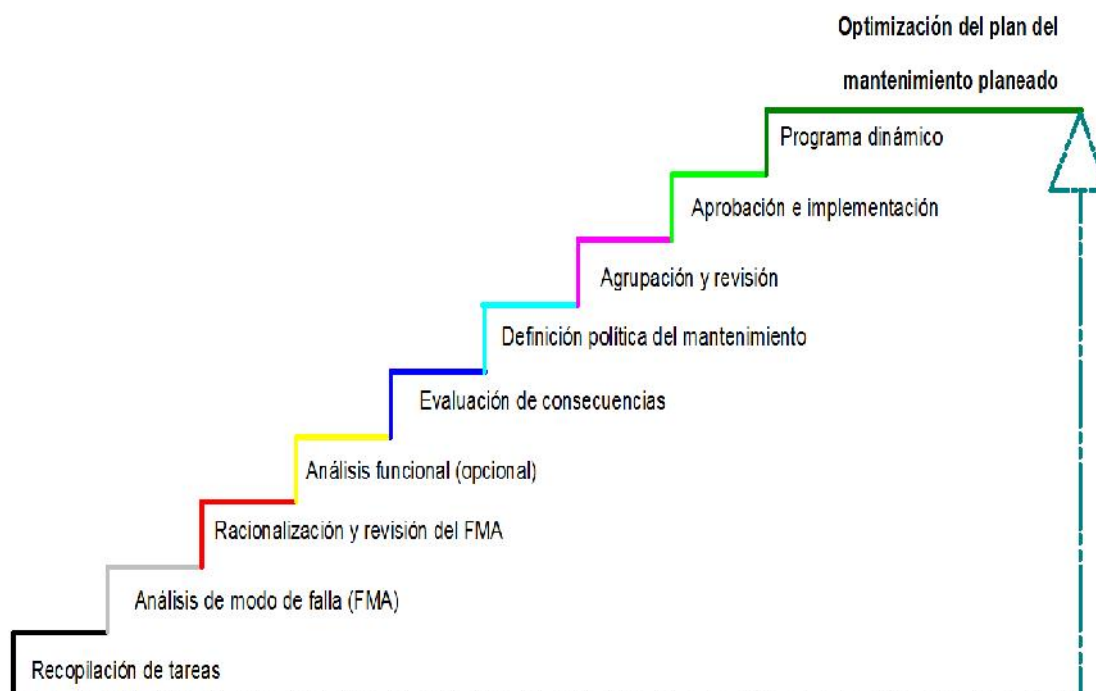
Optimización del plan del mantenimiento planeado

Programa dinámico

Aprobación e implementación

Agrupación y revisión

Definición política del mantenimiento

Evaluación de consecuencias

Análisis funcional (opcional)

Racionalización y revisión del FMA

Análisis de modo de falla (FMA)

Recopilación de tareas